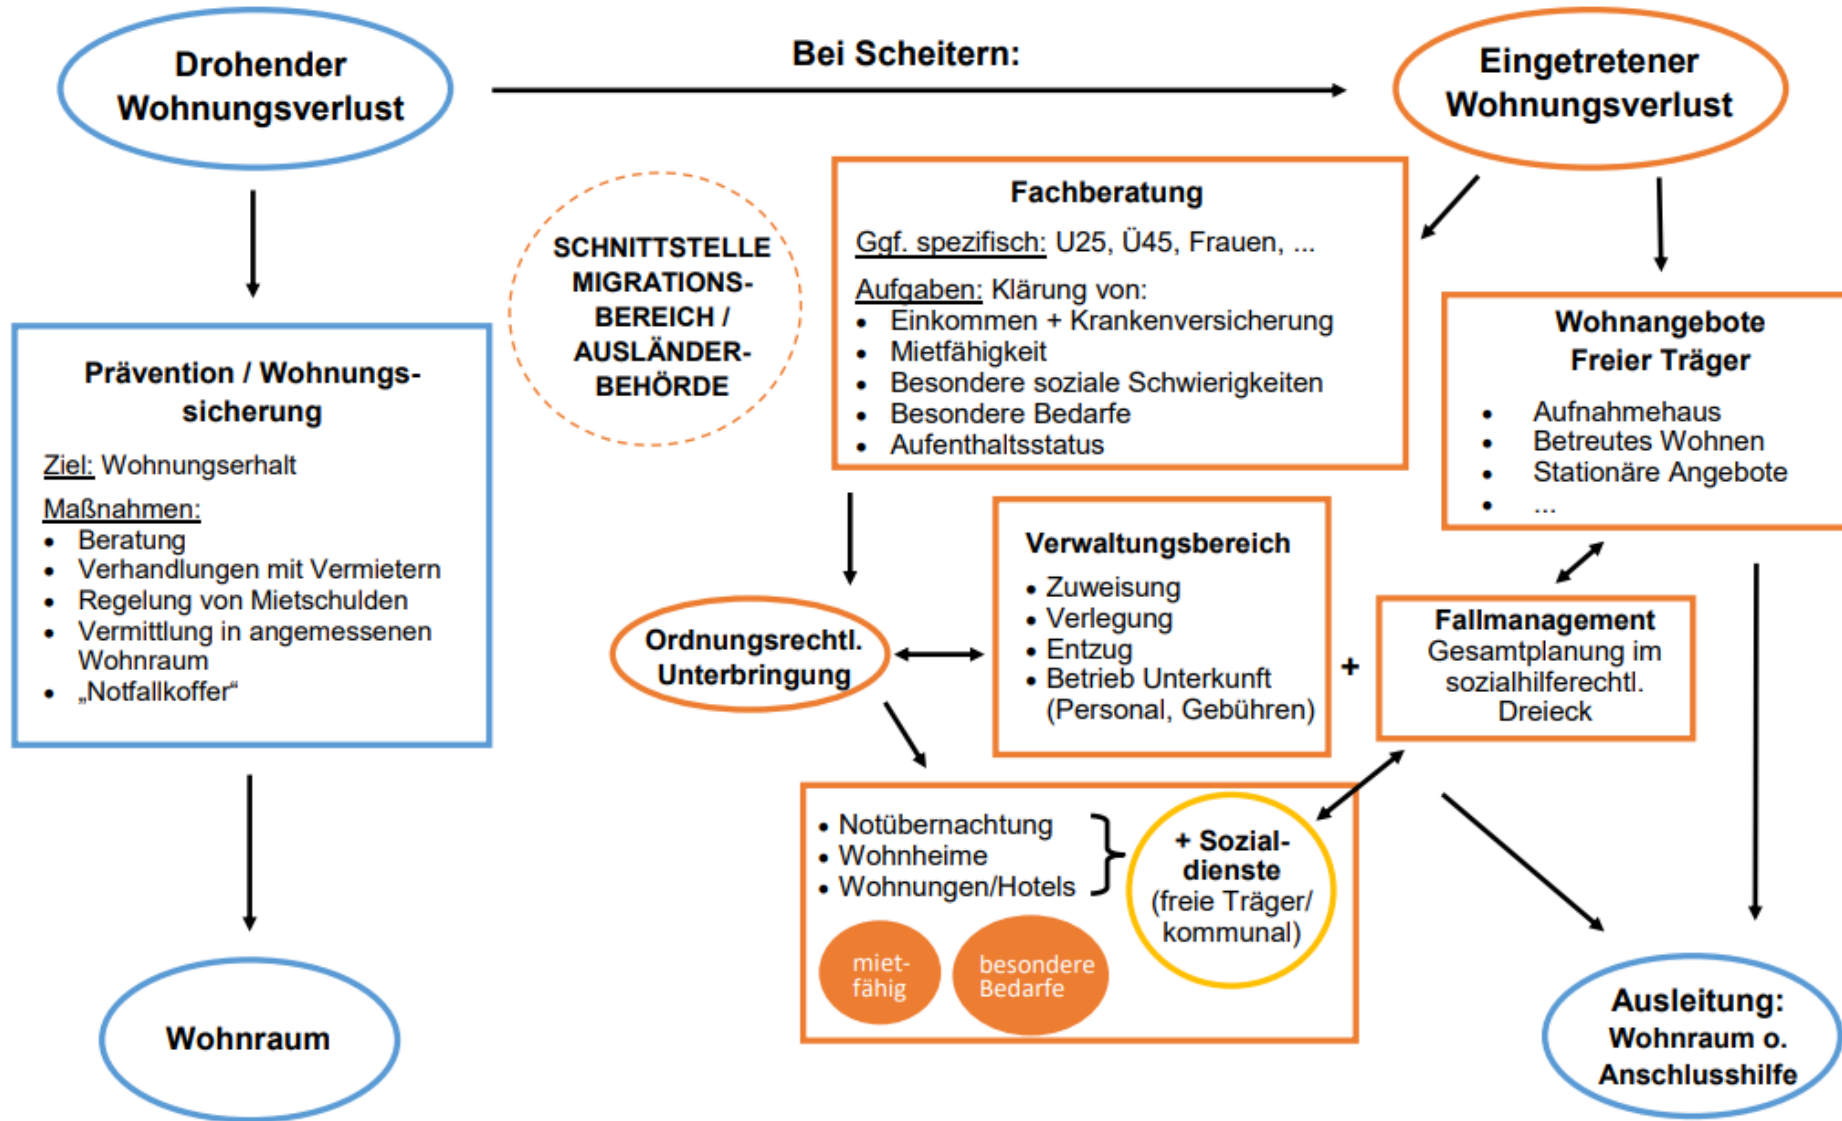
Drohender Wohnungsverlust

Bei Scheitern:

Eingetretener Wohnungsverlust

SCHNITTSTELLE MIGRATIONS-BEREICH / AUSLÄNDER-BEHÖRDE

Fachberatung

Ggf. spezifisch: U25, Ü45, Frauen, ...

Aufgaben: Klärung von:
• Einkommen + Krankenversicherung
• Mietfähigkeit
• Besondere soziale Schwierigkeiten
• Besondere Bedarfe
• Aufenthaltsstatus

Wohnangebote Freier Träger
• Aufnahmehaus
• Betreutes Wohnen
• Stationäre Angebote
• ...

Prävention / Wohnungs-sicherung

Ziel: Wohnungserhalt

Maßnahmen:
• Beratung
• Verhandlungen mit Vermietern
• Regelung von Mietschulden
• Vermittlung in angemessenen Wohnraum
• „Notfallkoffer“

Verwaltungsbereich
• Zuweisung
• Verlegung
• Entzug
• Betrieb Unterkunft (Personal, Gebühren)

+

Fallmanagement
Gesamtplanung im sozialhilferechtl. Dreieck

Ordnungsrechtl. Unterbringung

• Notübernachtung
• Wohnheime
• Wohnungen/Hotels

+ Sozial-dienste (freie Träger/ kommunal)

miet-fähig

besondere Bedarfe

Wohnraum

Ausleitung: Wohnraum o. Anschlusshilfe